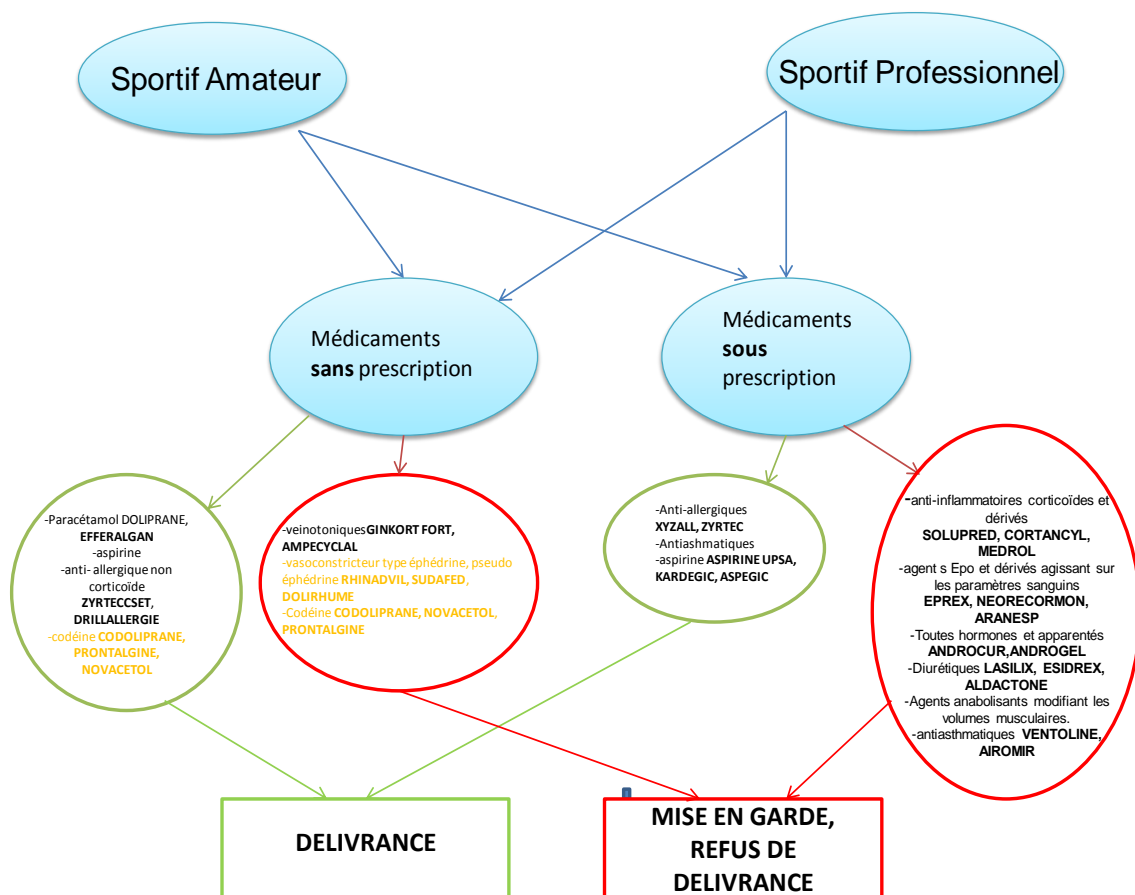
Sportif Amateur

Sportif Professionnel

Médicaments **sans** prescription

Médicaments **sous** prescription

-Paracétamol DOLIPRANE, **EFFERALGAN**
-aspirine
-anti- allergique non corticoïde **ZYRTECCSET**, **DRILLALLERGIE**
-codéine **CODOLIPRANE, PRONTALGINE, NOVACETOL**

-veinotoniques**GINKORT FORT, AMPECYCLAL**
-vasoconstricteur type éphédrine, pseudo éphédrine **RHINADVIL, SUDAFED, DOLIRHUME**
-Codéine **CODOLIPRANE, NOVACETOL, PRONTALGINE**

-Anti-allergiques **XYZALL, ZYRTEC**
-Antiashmatiques
-aspirine **ASPIRINE UPSA, KARDEGIC, ASPEGIC**

-anti-inflammatoires corticoïdes et dérivés **SOLUPRED, CORTANCYL, MEDROL**
-agent s Epo et dérivés agissant sur les paramètres sanguins **EPREX, NEORECORMON, ARANESP**
-Toutes hormones et apparentés **ANDROCUR,ANDROGEL**
-Diurétiques **LASILIX, ESIDREX, ALDACTONE**
-Agents anabolisants modifiant les volumes musculaires.
-antiasthmatiques **VENTOLINE, AIROMIR**

**DELIVRANCE**

**MISE EN GARDE, REFUS DE DELIVRANCE**